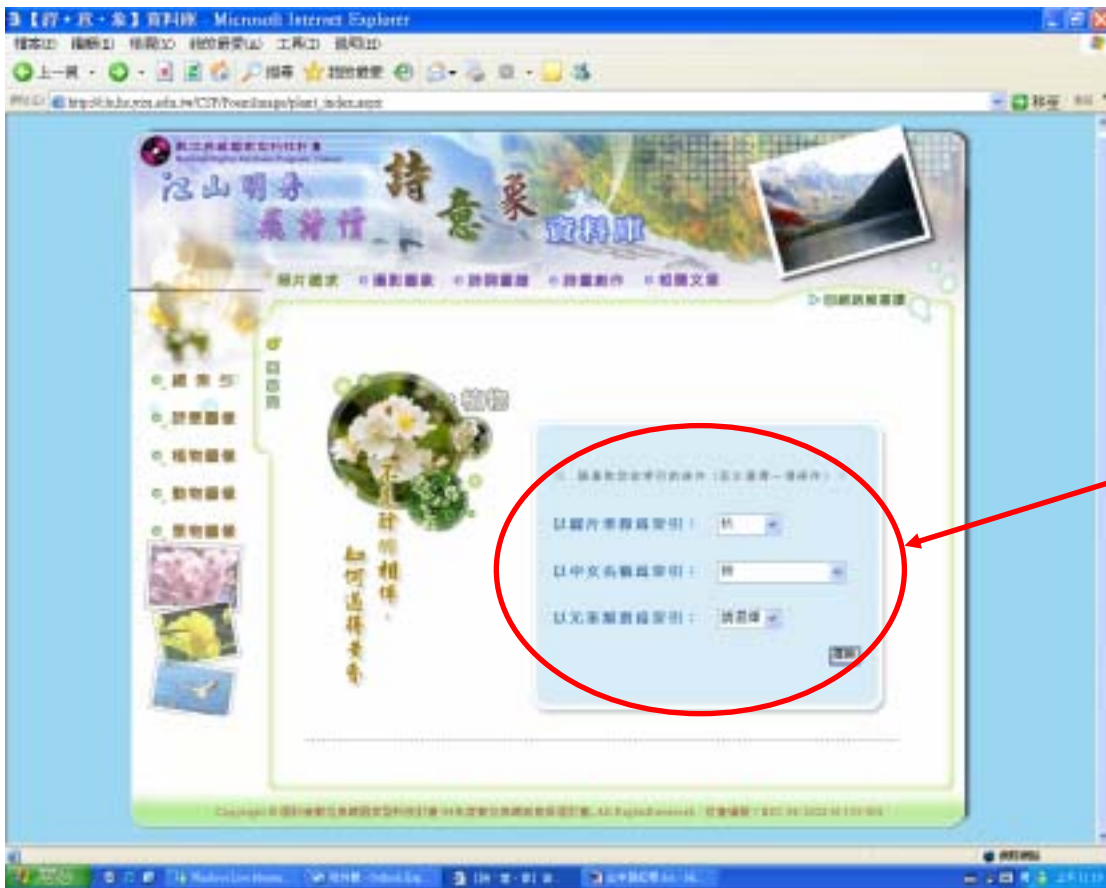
【詩•意•象】資料庫 - Microsoft Internet Explorer

檔案(F) 編輯(E) 檢視(V) 我的最愛(A) 工具(T) 說明(H)

上一頁 搜尋 我的最愛

網址(D) http://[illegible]/plant_index.aspx

移至

江山明秀 覽詩情

詩 意 象 資料庫

照片徵求 攝影圖庫 詩詞圖庫 詩畫創作 相關文章

回網路展覽館

回首頁

總索引 詩畫圖庫 植物圖庫 動物圖庫 景物圖庫

植物

不見詩情種種，如何尋花香

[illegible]

以圖片筆劃數索引： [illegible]

以中文名稱篩選索引： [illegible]

以元素類別篩選索引： 請選擇

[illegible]

Copyright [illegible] All Rights Reserved. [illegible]

網際網路

開始